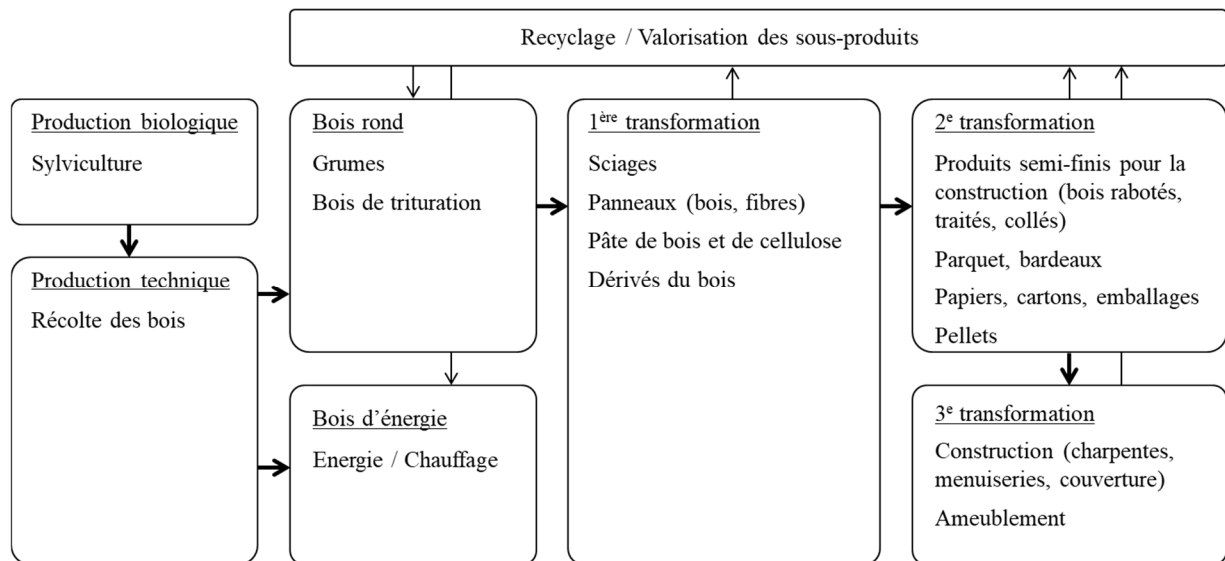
Recyclage / Valorisation des sous-produits

Production biologique

Sylviculture

Production technique

Récolte des bois

Bois rond

Grumes

Bois de trituration

Bois d'énergie

Energie / Chauffage

1$^{ère}$ transformation

Sciages

Panneaux (bois, fibres)

Pâte de bois et de cellulose

Dérivés du bois

2$^{e}$ transformation

Produits semi-finis pour la construction (bois rabotés, traités, collés)

Parquet, bardeaux

Papiers, cartons, emballages

Pellets

3$^{e}$ transformation

Construction (charpentes, menuiseries, couverture)

Ameublement